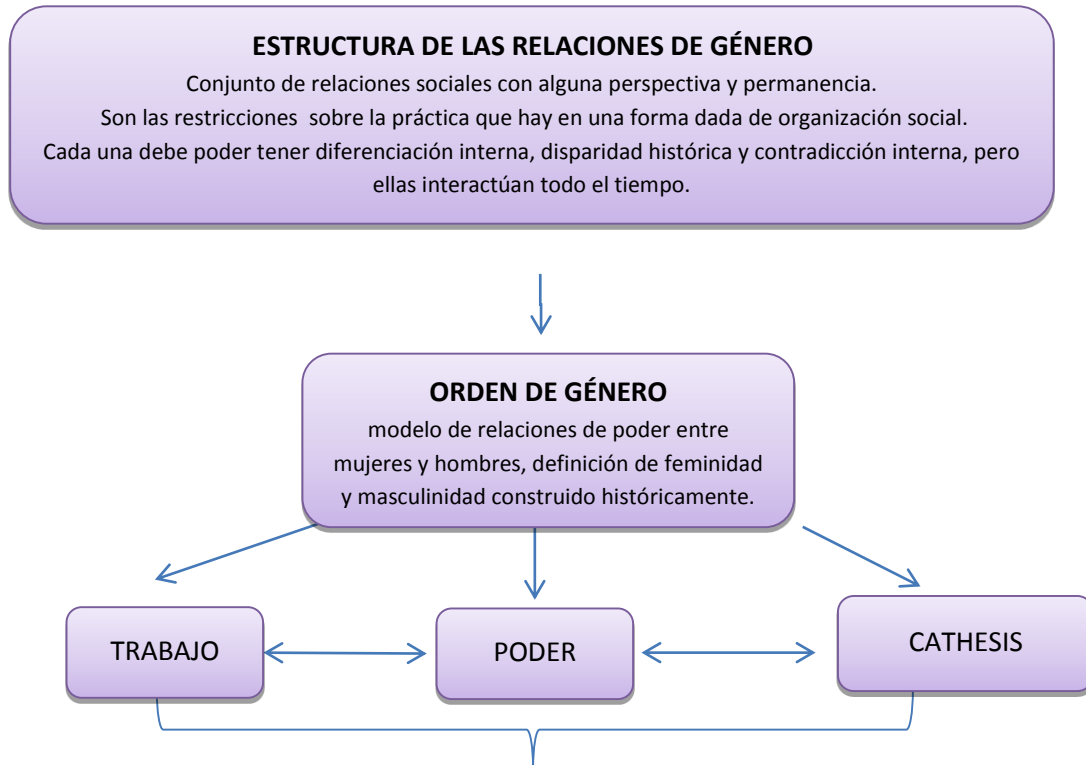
**ESTRUCTURA DE LAS RELACIONES DE GÉNERO**

Conjunto de relaciones sociales con alguna perspectiva y permanencia.
Son las restricciones sobre la práctica que hay en una forma dada de organización social.
Cada una debe poder tener diferenciación interna, disparidad histórica y contradicción interna, pero ellas interactúan todo el tiempo.

**ORDEN DE GÉNERO**

modelo de relaciones de poder entre mujeres y hombres, definición de feminidad y masculinidad construido históricamente.

TRABAJO

PODER

CATHESIS